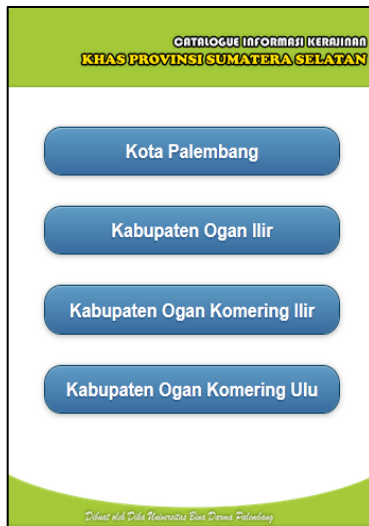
CATALOGUE INFORMASI KERAJINAN
KHAS PROVINSI SUMATERA SELATAN

Kota Palembang

Kabupaten Ogan Ilir

Kabupaten Ogan Komering Ilir

Kabupaten Ogan Komering Ulu

Dibuat oleh Dika Universitas Bina Darma Palembang